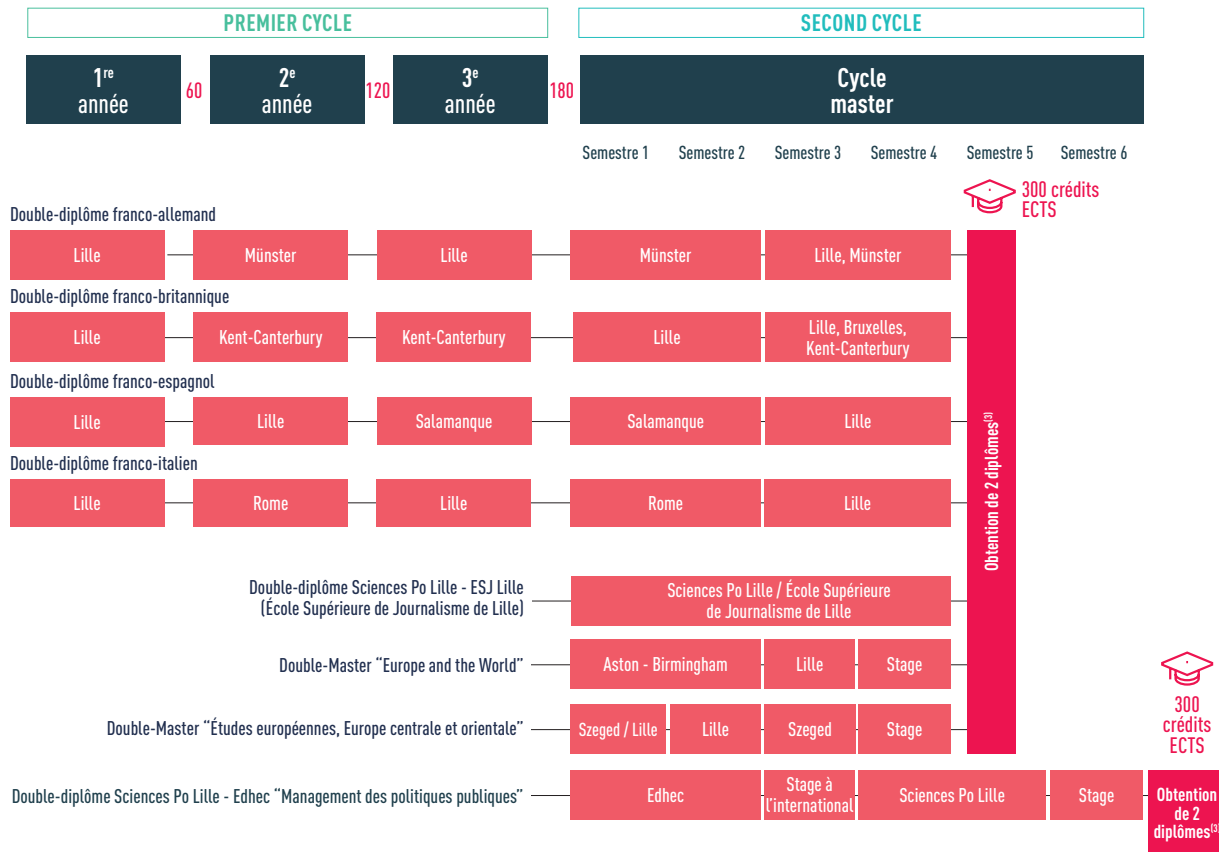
PREMIER CYCLE

SECOND CYCLE

$1^{re}$ année 60 $2^{e}$ année 120 $3^{e}$ année 180 Cycle master

Semestre 1 Semestre 2 Semestre 3 Semestre 4 Semestre 5 Semestre 6

300 crédits ECTS

Double-diplôme franco-allemand

Lille — Münster — Lille — Münster — Lille, Münster

Double-diplôme franco-britannique

Lille — Kent-Canterbury — Kent-Canterbury — Lille — Lille, Bruxelles, Kent-Canterbury

Double-diplôme franco-espagnol

Lille — Lille — Salamanque — Salamanque — Lille

Double-diplôme franco-italien

Lille — Rome — Lille — Rome — Lille

Obtention de 2 diplômes$^{(3)}$

Double-diplôme Sciences Po Lille - ESJ Lille (École Supérieure de Journalisme de Lille)

Sciences Po Lille / École Supérieure de Journalisme de Lille

Double-Master "Europe and the World"

Aston - Birmingham | Lille | Stage

Double-Master "Études européennes, Europe centrale et orientale"

Szeged / Lille | Lille | Szeged | Stage

300 crédits ECTS

Double-diplôme Sciences Po Lille - Edhec "Management des politiques publiques"

Edhec | Stage à l'international | Sciences Po Lille | Stage | Obtention de 2 diplômes$^{(3)}$